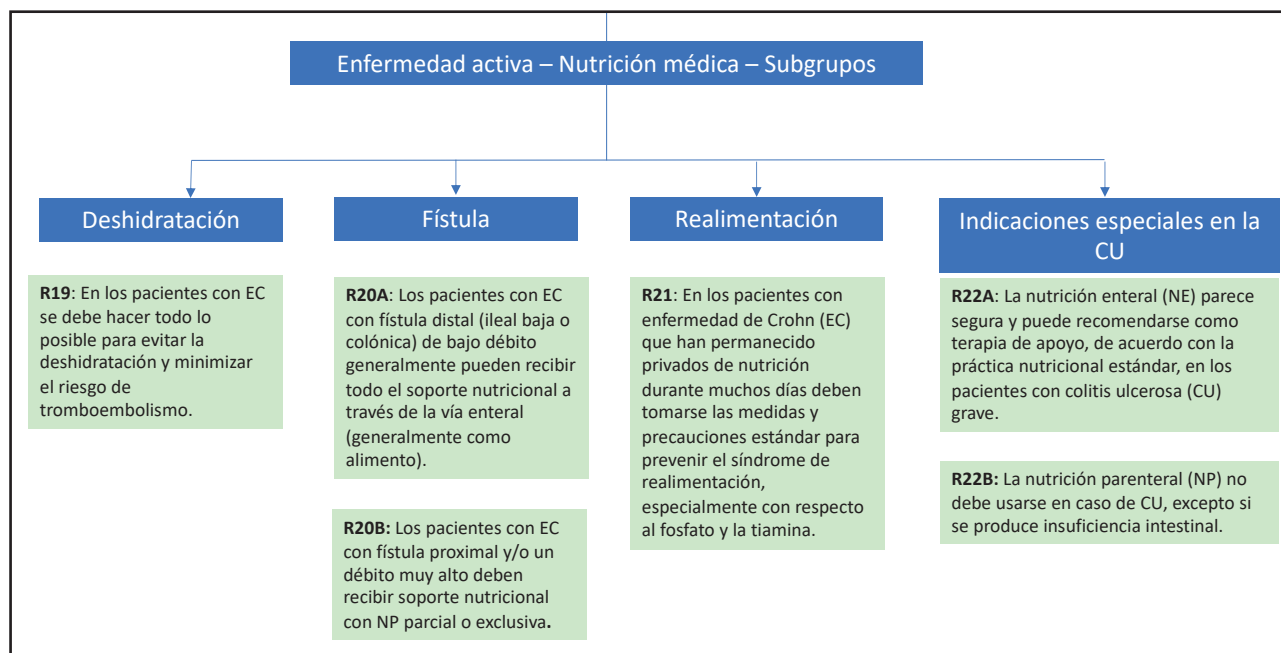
Enfermedad activa – Nutrición médica – Subgrupos

Deshidratación

R19: En los pacientes con EC se debe hacer todo lo posible para evitar la deshidratación y minimizar el riesgo de tromboembolismo.

Fístula

R20A: Los pacientes con EC con fístula distal (ileal baja o colónica) de bajo débito generalmente pueden recibir todo el soporte nutricional a través de la vía enteral (generalmente como alimento).

R20B: Los pacientes con EC con fístula proximal y/o un débito muy alto deben recibir soporte nutricional con NP parcial o exclusiva.

Realimentación

R21: En los pacientes con enfermedad de Crohn (EC) que han permanecido privados de nutrición durante muchos días deben tomarse las medidas y precauciones estándar para prevenir el síndrome de realimentación, especialmente con respecto al fosfato y la tiamina.

Indicaciones especiales en la CU

R22A: La nutrición enteral (NE) parece segura y puede recomendarse como terapia de apoyo, de acuerdo con la práctica nutricional estándar, en los pacientes con colitis ulcerosa (CU) grave.

R22B: La nutrición parenteral (NP) no debe usarse en caso de CU, excepto si se produce insuficiencia intestinal.